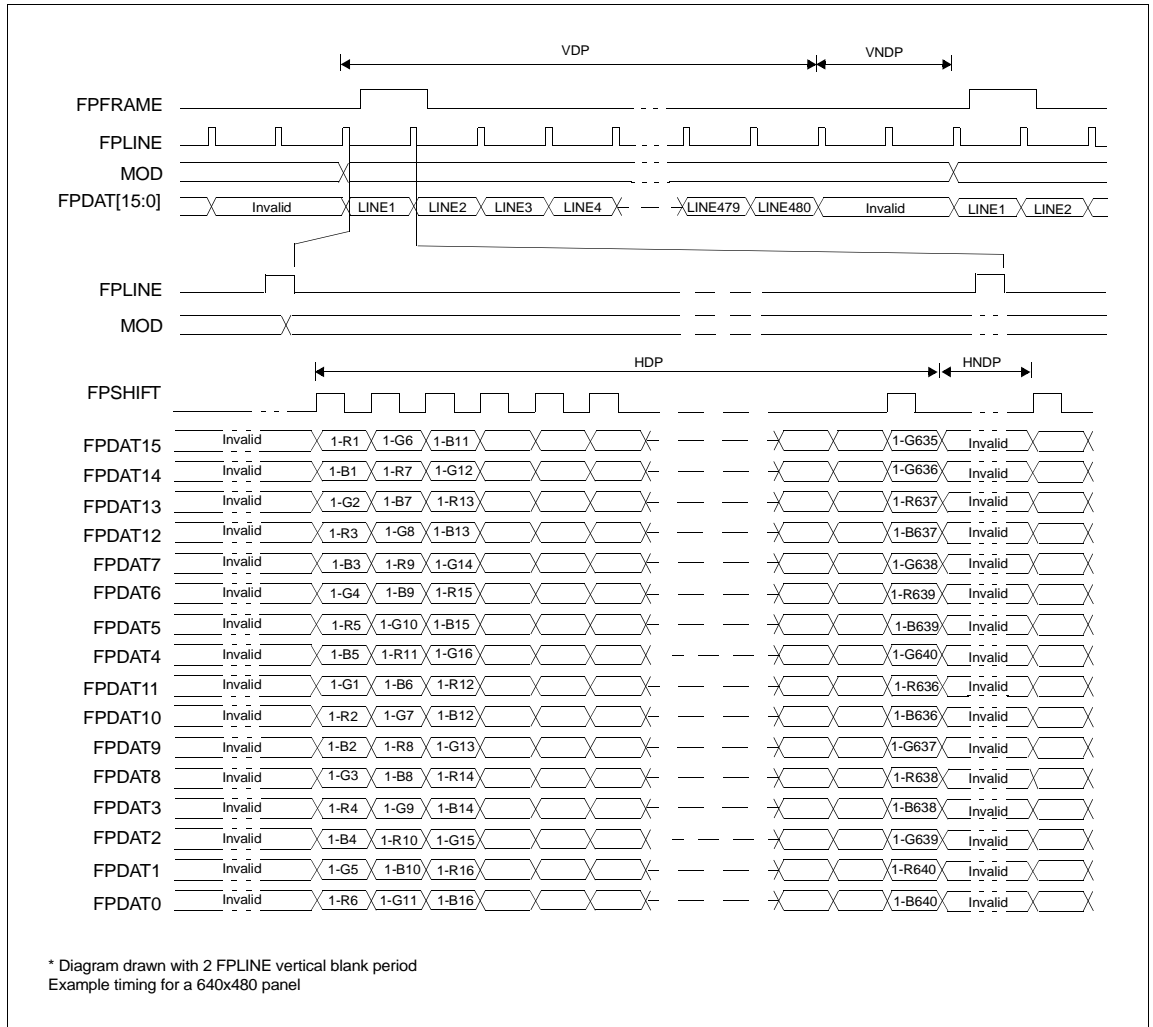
VDP
VNDP
FPFRAME
FPLINE
MOD
FPDAT[15:0]
Invalid
LINE1
LINE2
LINE3
LINE4
LINE479
LINE480
Invalid
LINE1
LINE2

FPLINE
MOD

HDP
HNDP
FPSHIFT

FPDAT15 Invalid 1-R1 1-G6 1-B11 1-G635 Invalid
FPDAT14 Invalid 1-B1 1-R7 1-G12 1-G636 Invalid
FPDAT13 Invalid 1-G2 1-B7 1-R13 1-R637 Invalid
FPDAT12 Invalid 1-R3 1-G8 1-B13 1-B637 Invalid
FPDAT7 Invalid 1-B3 1-R9 1-G14 1-G638 Invalid
FPDAT6 Invalid 1-G4 1-B9 1-R15 1-R639 Invalid
FPDAT5 Invalid 1-R5 1-G10 1-B15 1-B639 Invalid
FPDAT4 Invalid 1-B5 1-R11 1-G16 1-G640 Invalid
FPDAT11 Invalid 1-G1 1-B6 1-R12 1-R636 Invalid
FPDAT10 Invalid 1-R2 1-G7 1-B12 1-B636 Invalid
FPDAT9 Invalid 1-B2 1-R8 1-G13 1-G637 Invalid
FPDAT8 Invalid 1-G3 1-B8 1-R14 1-R638 Invalid
FPDAT3 Invalid 1-R4 1-G9 1-B14 1-B638 Invalid
FPDAT2 Invalid 1-B4 1-R10 1-G15 1-G639 Invalid
FPDAT1 Invalid 1-G5 1-B10 1-R16 1-R640 Invalid
FPDAT0 Invalid 1-R6 1-G11 1-B16 1-B640 Invalid

* Diagram drawn with 2 FPLINE vertical blank period
Example timing for a 640x480 panel